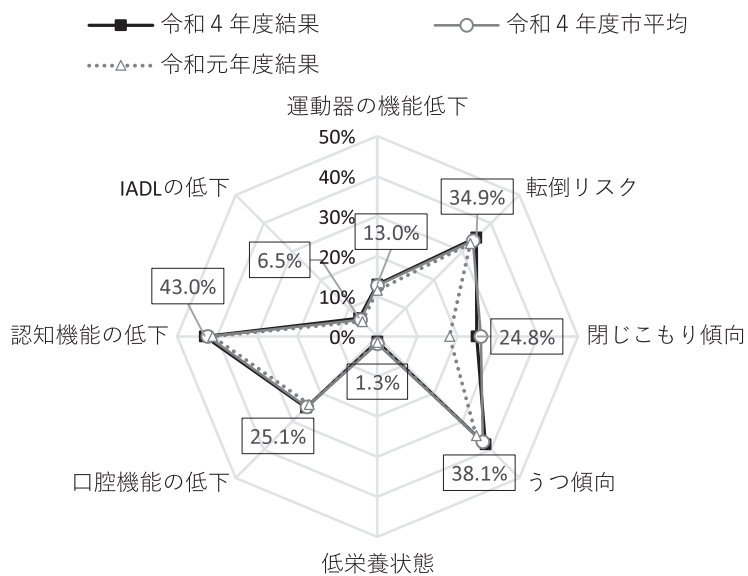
令和４年度結果
令和４年度市平均
令和元年度結果

運動器の機能低下
50%
40%
30%
20%
10%
0%
13.0%
転倒リスク
34.9%
IADLの低下
6.5%
43.0%
認知機能の低下
閉じこもり傾向
24.8%
1.3%
25.1%
38.1%
うつ傾向
口腔機能の低下
低栄養状態